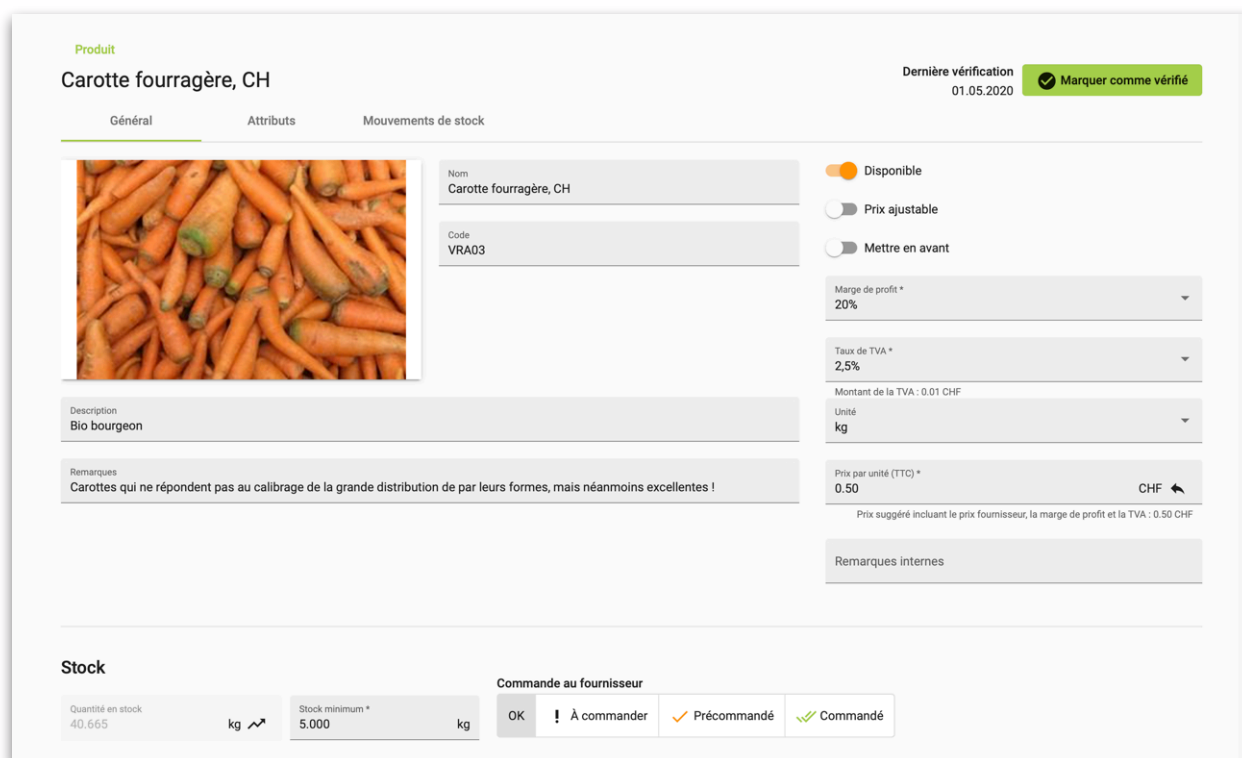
Produit

Carotte fourragère, CH

Dernière vérification
01.05.2020

Marquer comme vérifié

Général

Attributs

Mouvements de stock

Nom
Carotte fourragère, CH

Code
VRA03

Disponible

Prix ajustable

Mettre en avant

Marge de profit *
20%

Taux de TVA *
2,5%

Montant de la TVA : 0.01 CHF

Description
Bio bourgeon

Unité
kg

Remarques
Carottes qui ne répondent pas au calibrage de la grande distribution de par leurs formes, mais néanmoins excellentes !

Prix par unité (TTC) *
0.50
CHF

Prix suggéré incluant le prix fournisseur, la marge de profit et la TVA : 0.50 CHF

Remarques internes

Stock

Quantité en stock
40.665
kg

Stock minimum *
5.000
kg

Commande au fournisseur

OK

! À commander

Précommandé

Commandé